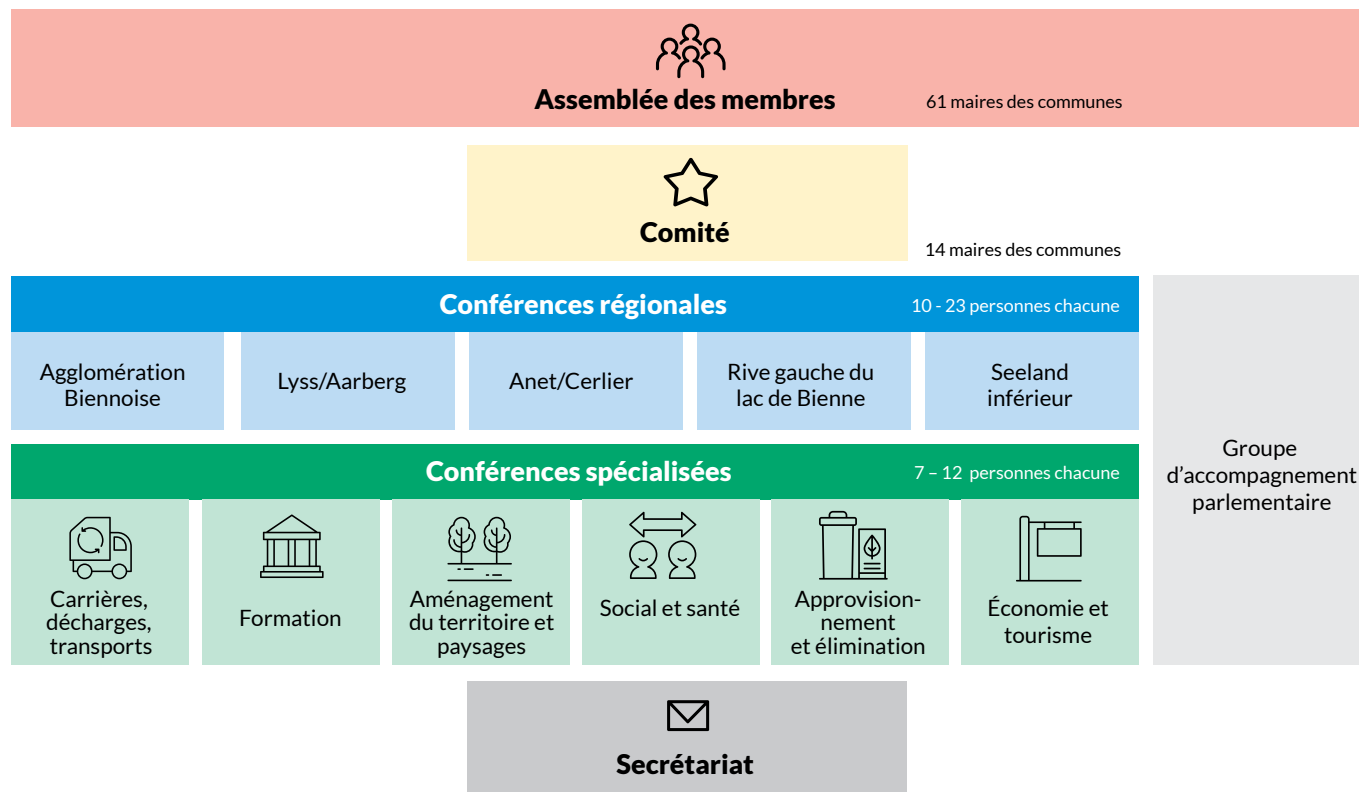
Assemblée des membres

61 maires des communes

Comité

14 maires des communes

Conférences régionales

10 - 23 personnes chacune

Agglomération Biennoise

Lyss/Aarberg

Anet/Cerlier

Rive gauche du lac de Bienne

Seeland inférieur

Conférences spécialisées

7 – 12 personnes chacune

Carrières, décharges, transports

Formation

Aménagement du territoire et paysages

Social et santé

Approvisionnement et élimination

Économie et tourisme

Groupe d'accompagnement parlementaire

Secrétariat